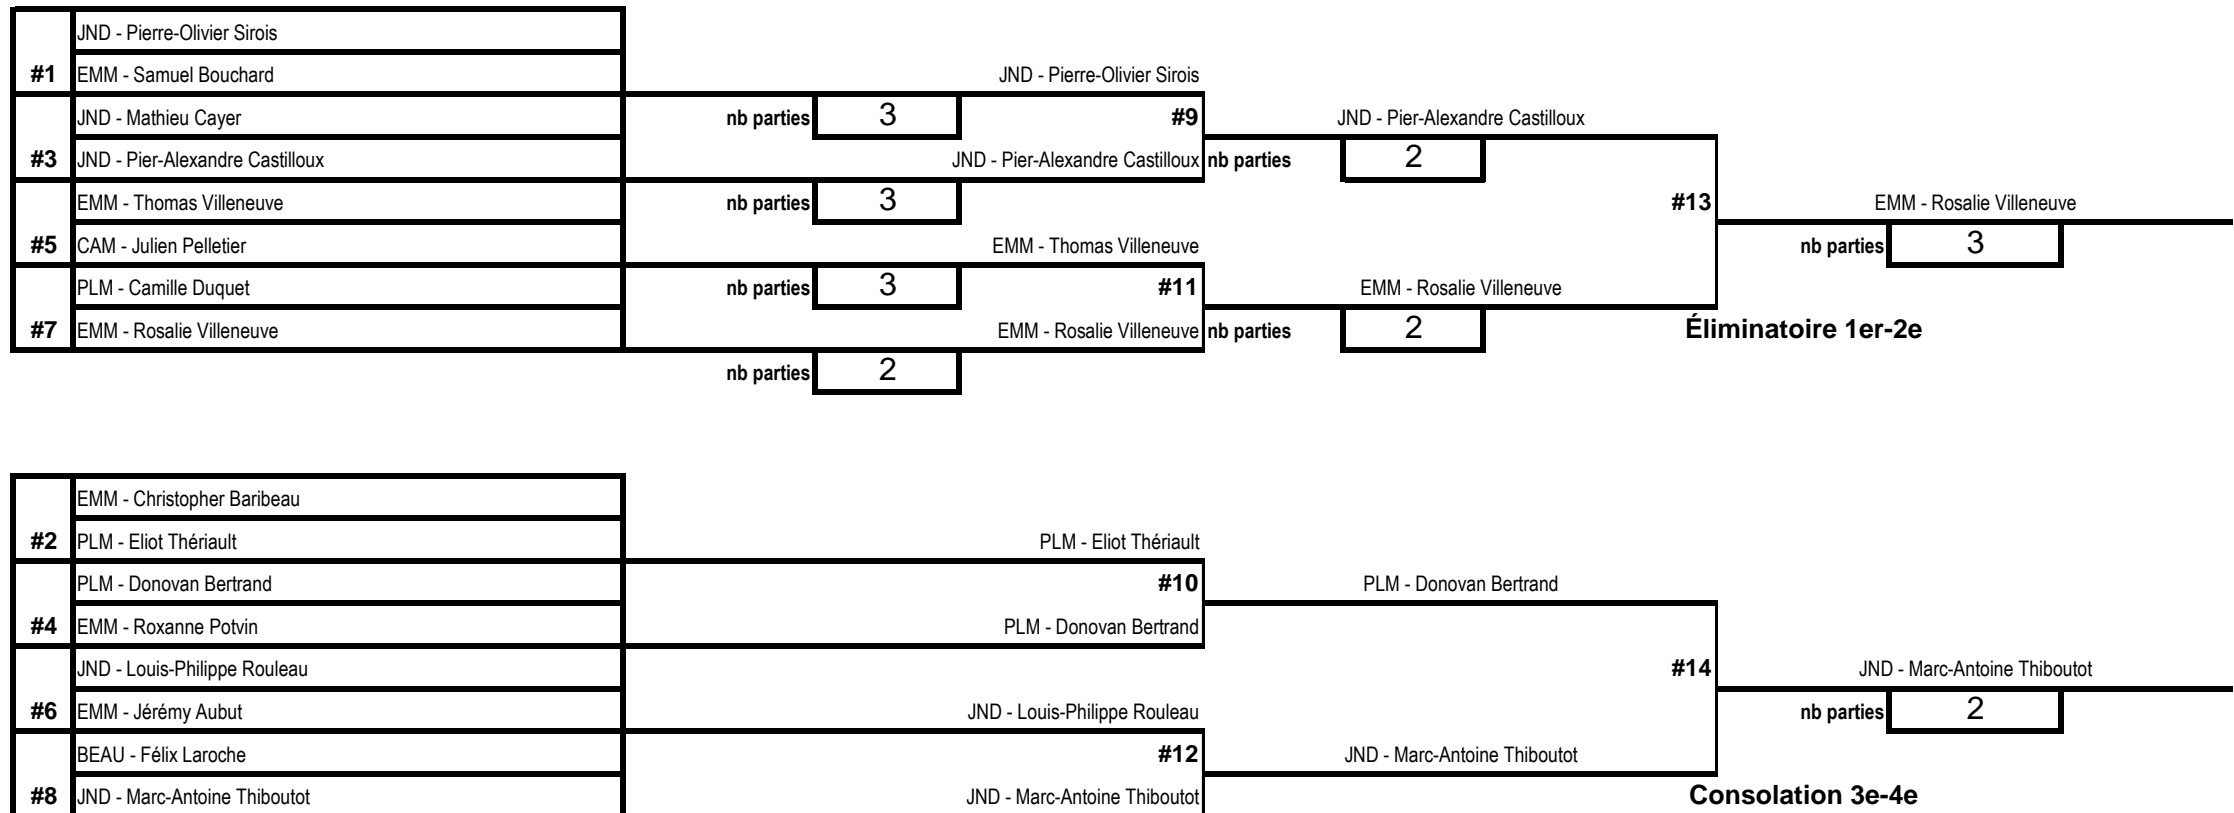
JND - Pierre-Olivier Sirois
#1 EMM - Samuel Bouchard
JND - Pierre-Olivier Sirois
JND - Mathieu Cayer
nb parties 3
#9
JND - Pier-Alexandre Castilloux
#3 JND - Pier-Alexandre Castilloux
JND - Pier-Alexandre Castilloux
nb parties 2
EMM - Thomas Villeneuve
nb parties 3
#13
EMM - Rosalie Villeneuve
#5 CAM - Julien Pelletier
EMM - Thomas Villeneuve
nb parties 3
PLM - Camille Duquet
nb parties 3
#11
EMM - Rosalie Villeneuve
#7 EMM - Rosalie Villeneuve
EMM - Rosalie Villeneuve
nb parties 2
Éliminatoire 1er-2e
nb parties 2

EMM - Christopher Baribeau
#2 PLM - Eliot Thériault
PLM - Eliot Thériault
PLM - Donovan Bertrand
#10
PLM - Donovan Bertrand
#4 EMM - Roxanne Potvin
PLM - Donovan Bertrand
JND - Louis-Philippe Rouleau
#14
JND - Marc-Antoine Thiboutot
#6 EMM - Jérémy Aubut
JND - Louis-Philippe Rouleau
nb parties 2
BEAU - Félix Laroche
#12
JND - Marc-Antoine Thiboutot
#8 JND - Marc-Antoine Thiboutot
JND - Marc-Antoine Thiboutot
Consolation 3e-4e